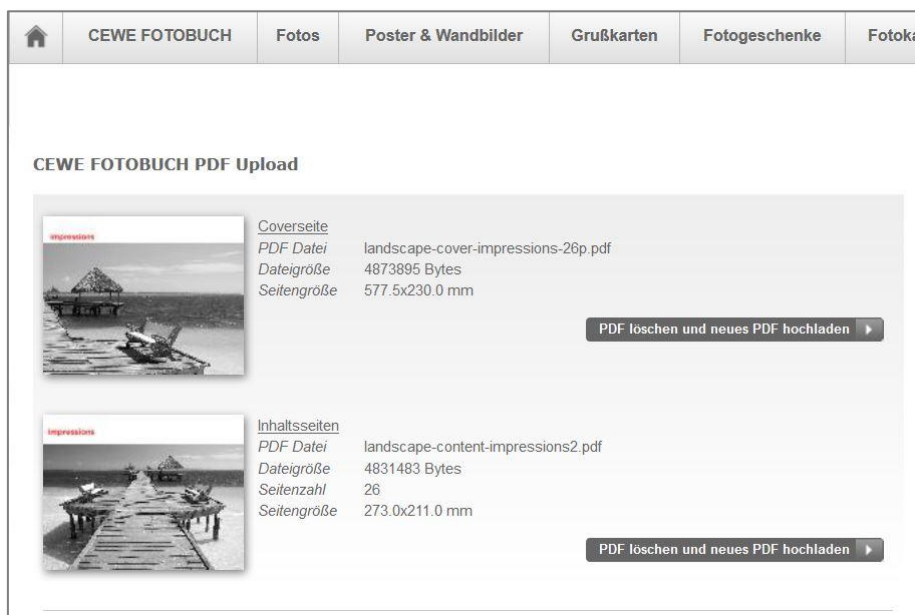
CEWE FOTOBUCH | Fotos | Poster & Wandbilder | Grußkarten | Fotogeschenke | Fotoka

CEWE FOTOBUCH PDF Upload

impressions

Coverseite
PDF Datei landscape-cover-impressions-26p.pdf
Dateigröße 4873895 Bytes
Seitengröße 577.5x230.0 mm

PDF löschen und neues PDF hochladen

impressions

Inhaltsseiten
PDF Datei landscape-content-impressions2.pdf
Dateigröße 4831483 Bytes
Seitenzahl 26
Seitengröße 273.0x211.0 mm

PDF löschen und neues PDF hochladen